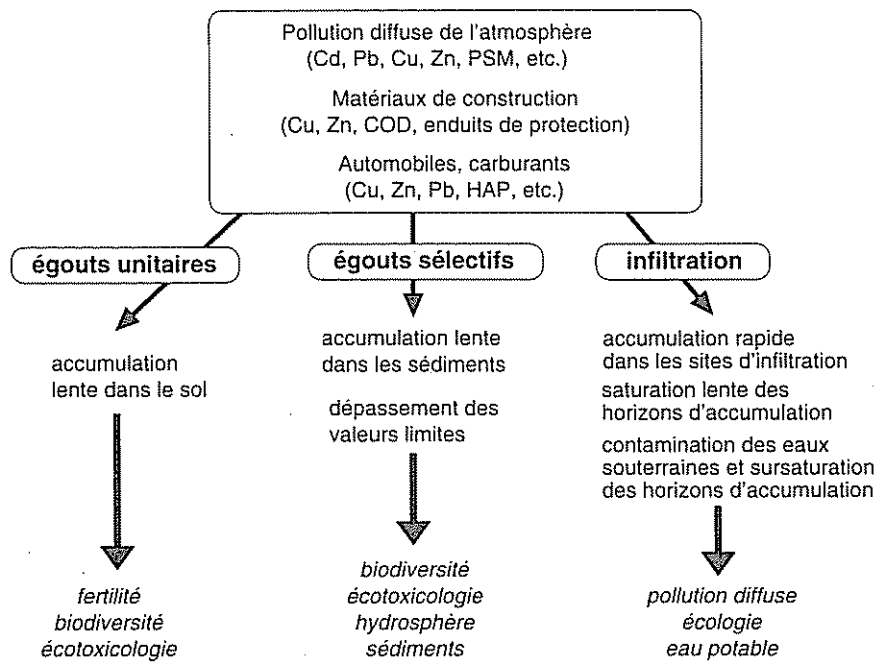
Pollution diffuse de l'atmosphère
(Cd, Pb, Cu, Zn, PSM, etc.)

Matériaux de construction
(Cu, Zn, COD, enduits de protection)

Automobiles, carburants
(Cu, Zn, Pb, HAP, etc.)

égouts unitaires

accumulation lente dans le sol

*fertilité*
*biodiversité*
*écotoxicologie*

égouts sélectifs

accumulation lente dans les sédiments

dépassement des valeurs limites

*biodiversité*
*écotoxicologie*
*hydrosphère*
*sédiments*

infiltration

accumulation rapide dans les sites d'infiltration

saturation lente des horizons d'accumulation

contamination des eaux souterraines et sursaturation des horizons d'accumulation

*pollution diffuse*
*écologie*
*eau potable*